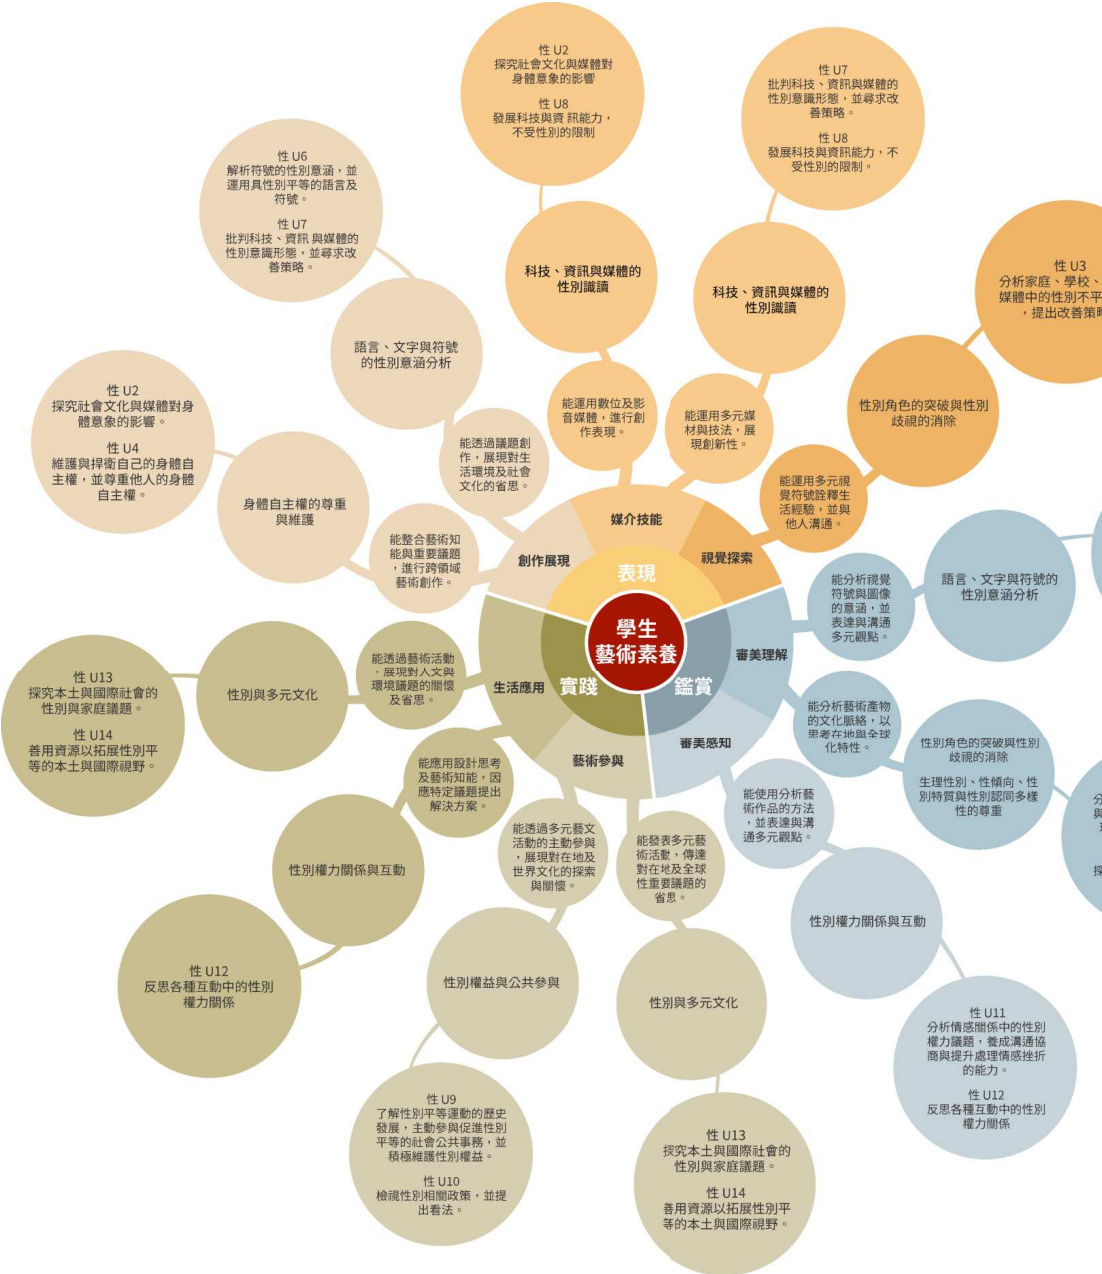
性 U2
探究社會文化與媒體對身體意象的影響

性 U8
發展科技與資訊能力，不受性別的限制

性 U7
批判科技、資訊與媒體的性別意識形態，並尋求改善策略。

性 U8
發展科技與資訊能力，不受性別的限制。

性 U6
解析符號的性別意涵，並運用具性別平等的語言及符號。

性 U7
批判科技、資訊與媒體的性別意識形態，並尋求改善策略。

科技、資訊與媒體的性別識讀

科技、資訊與媒體的性別識讀

性 U3
分析家庭、學校、媒體中的性別不平，提出改善策略

語言、文字與符號的性別意涵分析

性別角色的突破與性別歧視的消除

性 U2
探究社會文化與媒體對身體意象的影響。

性 U4
維護與捍衛自己的身體自主權，並尊重他人的身體自主權。

能透過議題創作，展現對生活環境及社會文化的省思。

能運用數位及影音媒體，進行創作表現。

能運用多元媒材與技法，展現創新性。

能運用多元視覺符號詮釋生活經驗，並與他人溝通。

身體自主權的尊重與維護

能整合藝術知能與重要議題，進行跨領域藝術創作。

媒介技能

創作展現

視覺探索

表現

能分析視覺符號與圖像的意涵，並表達與溝通多元觀點。

語言、文字與符號的性別意涵分析

學生藝術素養

審美理解

實踐

鑑賞

生活應用

性 U13
探究本土與國際社會的性別與家庭議題。

性 U14
善用資源以拓展性別平等的本土與國際視野。

性別與多元文化

能透過藝術活動，展現對人文與環境議題的關懷及省思。

能分析藝術產物的文化脈絡，以思考在地與全球化特性。

審美感知

性別角色的突破與性別歧視的消除

生理性別、性傾向、性別特質與性別認同多樣性的尊重

藝術參與

能應用設計思考及藝術知能，因應特定議題提出解決方案。

能使用分析藝術作品的方法，並表達與溝通多元觀點。

性別權力關係與互動

能透過多元藝文活動的主動參與，展現對在地及世界文化的探索與關懷。

能發表多元藝術活動，傳達對在地及全球性重要議題的省思。

性別權力關係與互動

性 U12
反思各種互動中的性別權力關係

性別權益與公共參與

性別與多元文化

性 U11
分析情感關係中的性別權力議題，養成溝通協商與提升處理情感挫折的能力。

性 U12
反思各種互動中的性別權力關係

性 U9
了解性別平等運動的歷史發展，主動參與促進性別平等的社會公共事務，並積極維護性別權益。

性 U10
檢視性別相關政策，並提出看法。

性 U13
探究本土與國際社會的性別與家庭議題。

性 U14
善用資源以拓展性別平等的本土與國際視野。